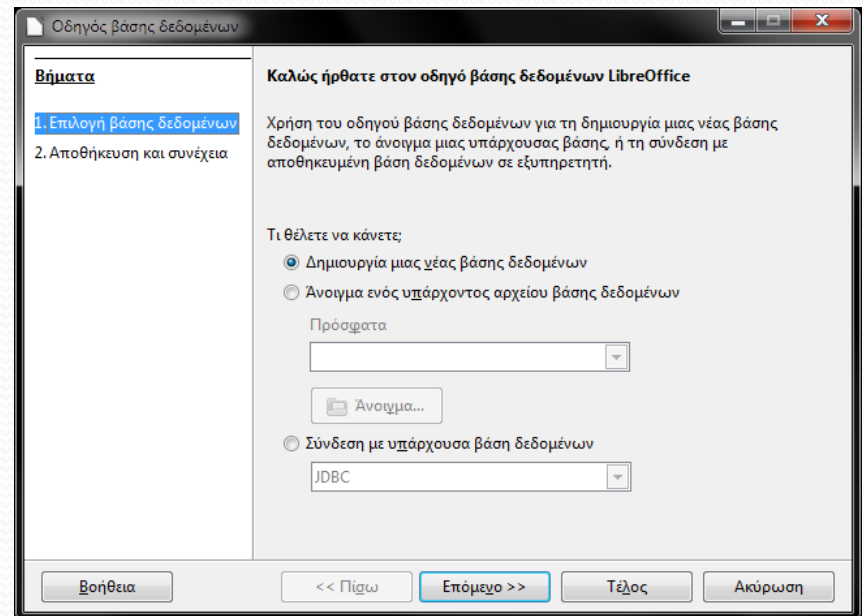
Οδηγός βάσης δεδομένων

Βήματα

1. Επιλογή βάσης δεδομένων
2. Αποθήκευση και συνέχεια

Καλώς ήρθατε στον οδηγό βάσης δεδομένων LibreOffice

Χρήση του οδηγού βάσης δεδομένων για τη δημιουργία μιας νέας βάσης δεδομένων, το άνοιγμα μιας υπάρχουσας βάσης, ή τη σύνδεση με αποθηκευμένη βάση δεδομένων σε εξυπηρετητή.

Τι θέλετε να κάνετε;

Δημιουργία μιας νέας βάσης δεδομένων

Άνοιγμα ενός υπάρχοντος αρχείου βάσης δεδομένων

Πρόσφατα

Άνοιγμα...

Σύνδεση με υπάρχουσα βάση δεδομένων

JDBC

Βοήθεια

<< Πίσω

Επόμενο >>

Τέλος

Ακύρωση